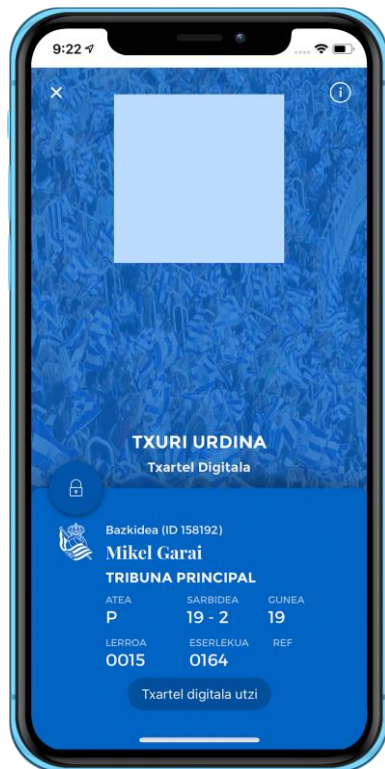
9:22

TXURI URDINA
Txartel Digitala

Bazkidea (ID 158192)
Mikel Garai
TRIBUNA PRINCIPAL

| ATEA | SARBIDEA | GUNEA |
|---|---|---|
| P | 19 - 2 | 19 |

| LERROA | ESERLEKUA | REF |
|---|---|---|
| 0015 | 0164 | |

Txartel digitala utzi